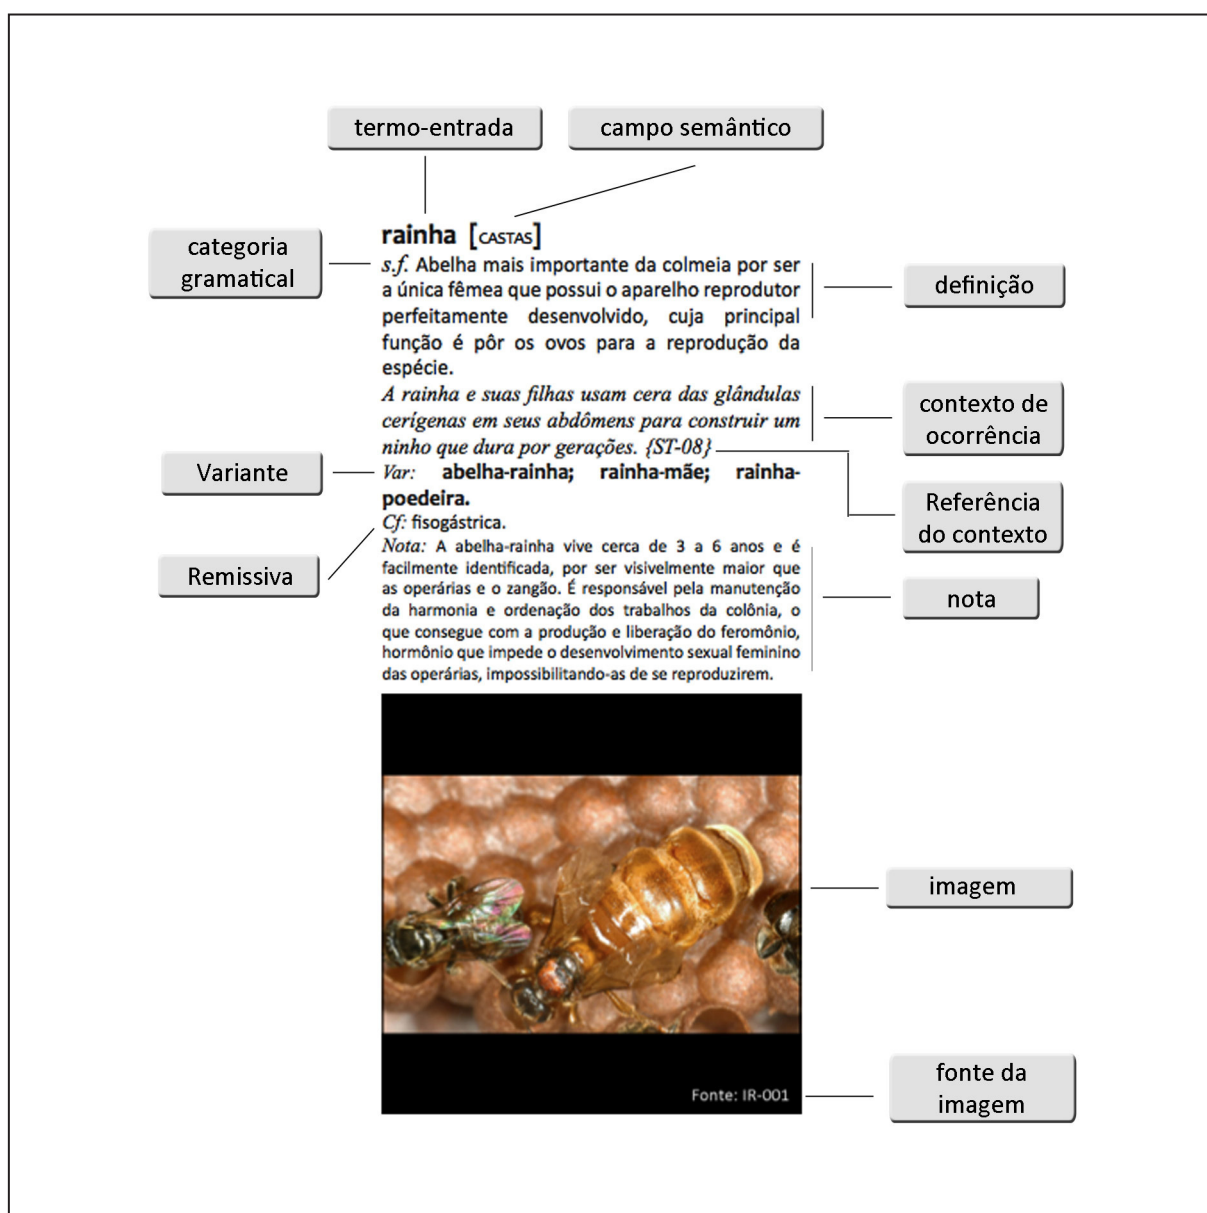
termo-entrada

campo semântico

categoria gramatical

rainha [CASTAS]

*s.f.* Abelha mais importante da colmeia por ser a única fêmea que possui o aparelho reprodutor perfeitamente desenvolvido, cuja principal função é pôr os ovos para a reprodução da espécie.

definição

*A rainha e suas filhas usam cera das glândulas cerígenas em seus abdômens para construir um ninho que dura por gerações. {ST-08}*

contexto de ocorrência

Variante

*Var:* **abelha-rainha; rainha-mãe; rainha-poedeira.**

Referência do contexto

*Cf:* fisogástrica.

Remissiva

*Nota:* A abelha-rainha vive cerca de 3 a 6 anos e é facilmente identificada, por ser visivelmente maior que as operárias e o zangão. É responsável pela manutenção da harmonia e ordenação dos trabalhos da colônia, o que consegue com a produção e liberação do feromônio, hormônio que impede o desenvolvimento sexual feminino das operárias, impossibilitando-as de se reproduzirem.

nota

imagem

Fonte: IR-001

fonte da imagem